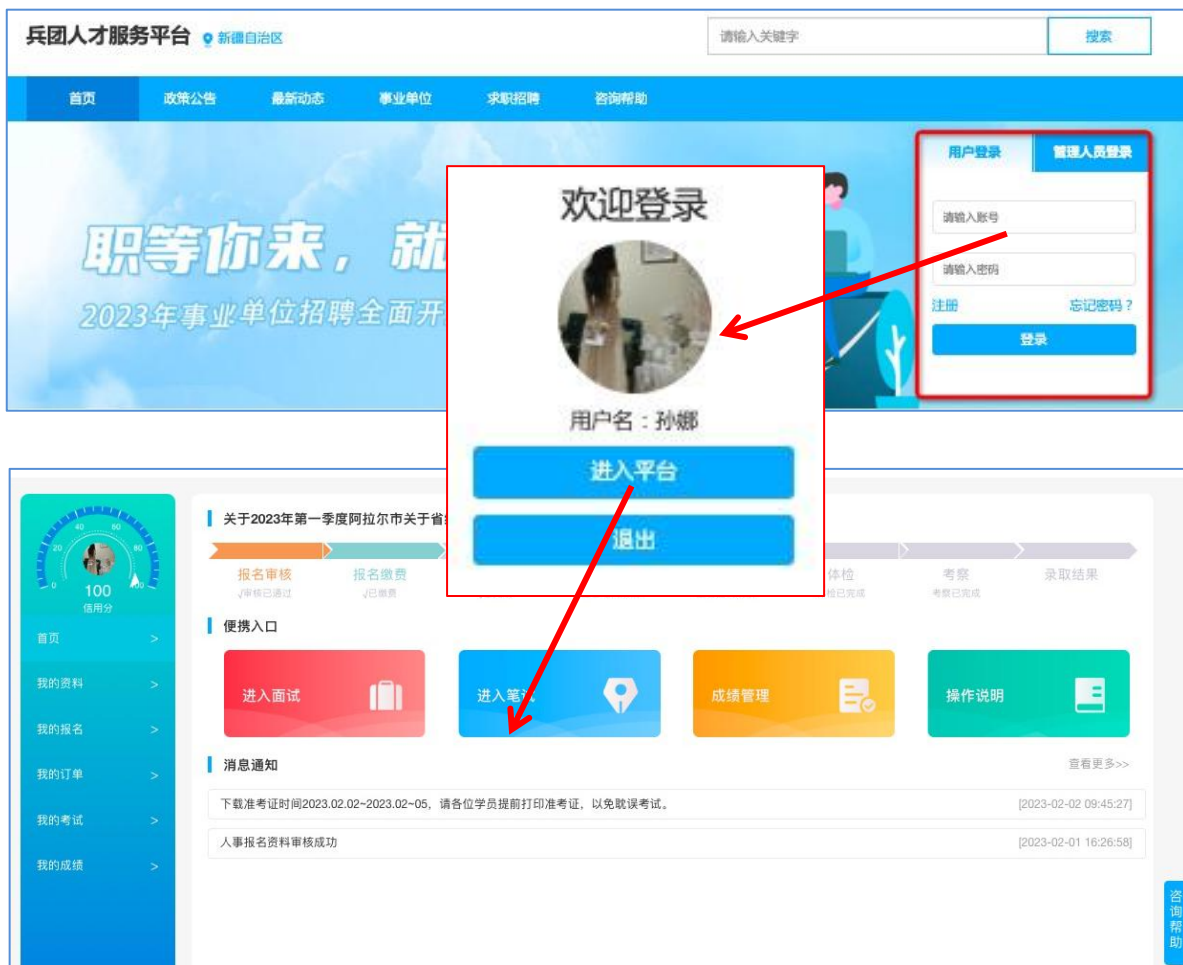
兵团人才服务平台 新疆自治区

请输入关键字 搜索

首页 政策公告 最新动态 事业单位 求职招聘 咨询帮助

职等你来，就

2023年事业单位招聘全面开

用户登录 管理人员登录

请输入账号

请输入密码

注册 忘记密码？

登录

欢迎登录

用户名：孙娜

进入平台

退出

100
信用分

首页 >

我的资料 >

我的报名 >

我的订单 >

我的考试 >

我的成绩 >

关于2023年第一季度阿拉尔市关于省

报名审核 √审核已通过

报名缴费 √已缴费

体检 检已完成

考察 考察已完成

录取结果

便携入口

进入面试

进入笔试

成绩管理

操作说明

消息通知

查看更多>>

下载准考证时间2023.02.02~2023.02~05，请各位学员提前打印准考证，以免耽误考试。 [2023-02-02 09:45:27]

人事报名资料审核成功 [2023-02-01 16:26:58]

咨询帮助